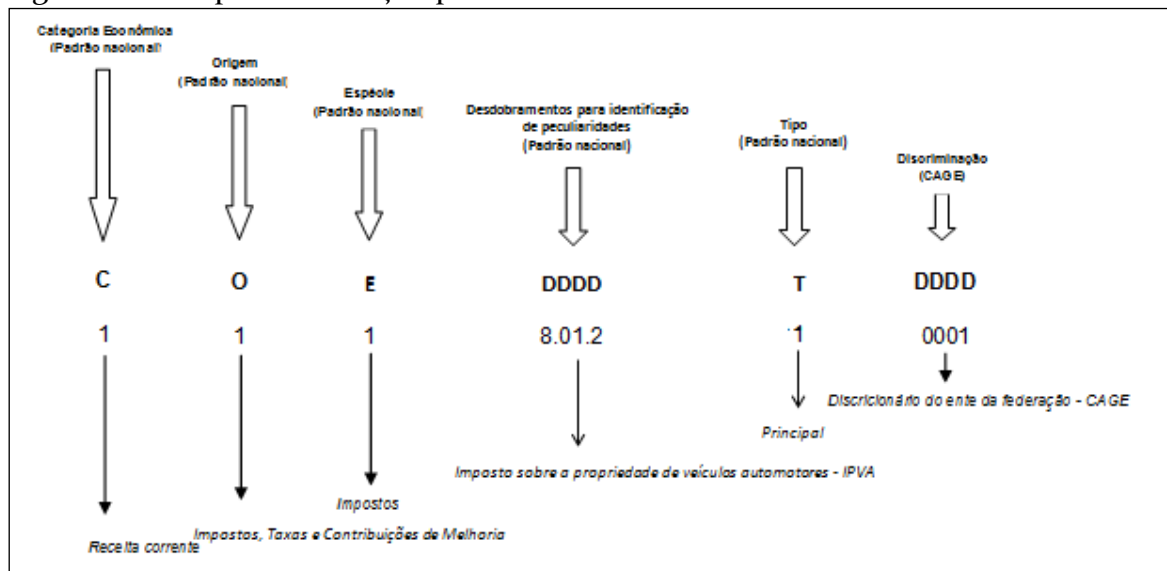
Categoria Econômica
(Padrão nacional)

Origem
(Padrão nacional)

Espécie
(Padrão nacional)

Desdobramentos para identificação de peculiaridades
(Padrão nacional)

Tipo
(Padrão nacional)

Discriminação
(CAGE)

C
O
E
DDDD
T
DDDD

1
1
1
8.01.2
1
0001

Discricionário do ente da federação - CAGE

Principal

Imposto sobre a propriedade de veículos automotores - IPVA

Impostos

Impostos, Taxas e Contribuições de Melhoria

Receita corrente